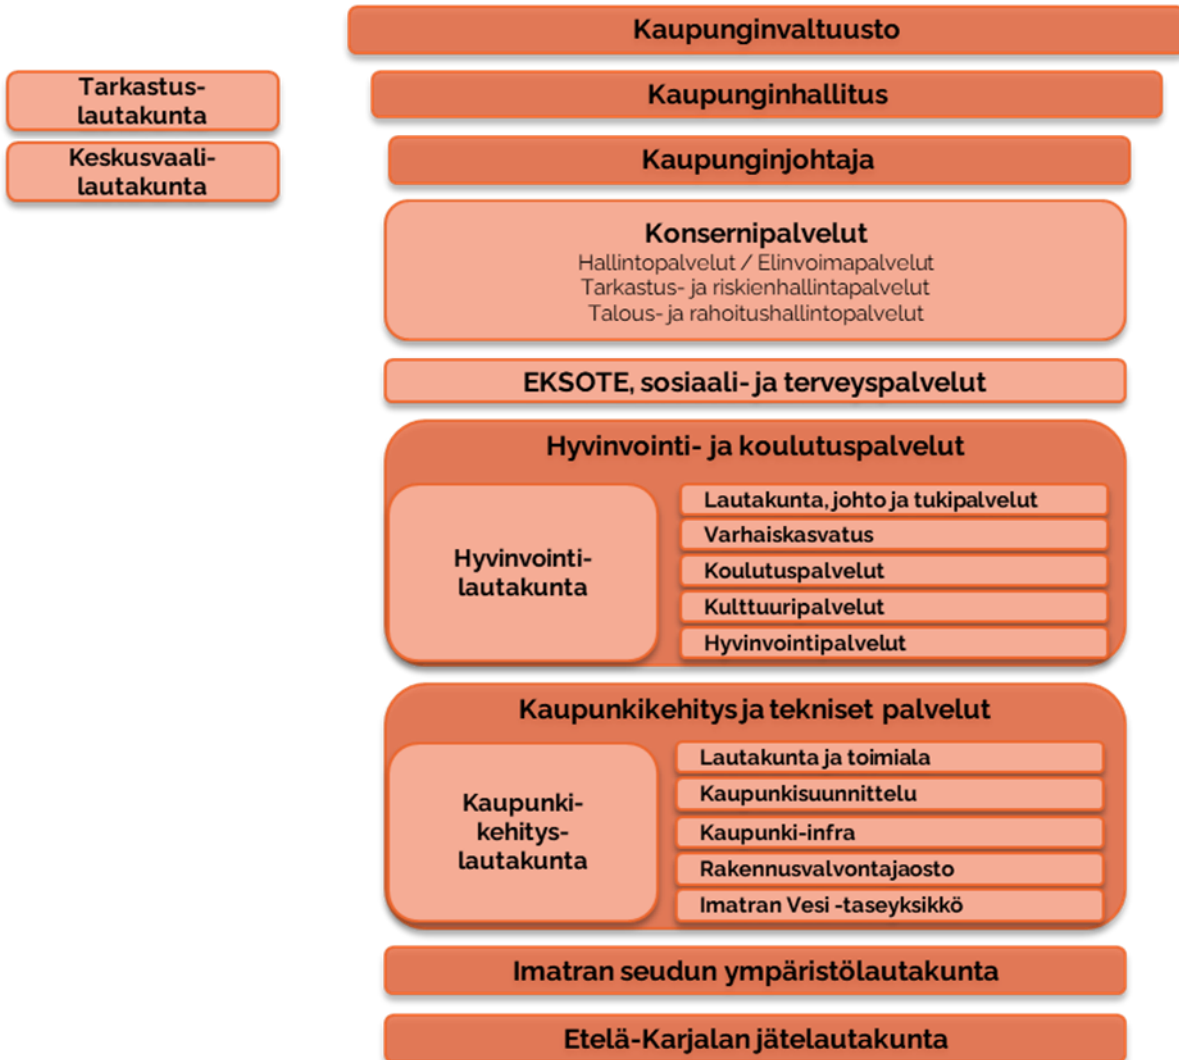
Tarkastus-lautakunta

Keskusvaali-lautakunta

Kaupunginvaltuusto

Kaupunginhallitus

Kaupunginjohtaja

Konsernipalvelut
Hallintopalvelut / Elinvoimapalvelut
Tarkastus- ja riskienhallintapalvelut
Talous- ja rahoitushallintopalvelut

EKSOTE, sosiaali- ja terveyspalvelut

Hyvinvointi- ja koulutuspalvelut

Hyvinvointi-lautakunta

Lautakunta, johto ja tukipalvelut
Varhaiskasvatus
Koulutuspalvelut
Kulttuuripalvelut
Hyvinvointipalvelut

Kaupunkikehitys ja tekniset palvelut

Kaupunki-kehitys-lautakunta

Lautakunta ja toimiala
Kaupunkisuunnittelu
Kaupunki-infra
Rakennusvalvontajaosto
Imatran Vesi -taseyksikkö

Imatran seudun ympäristölautakunta

Etelä-Karjalan jätelautakunta